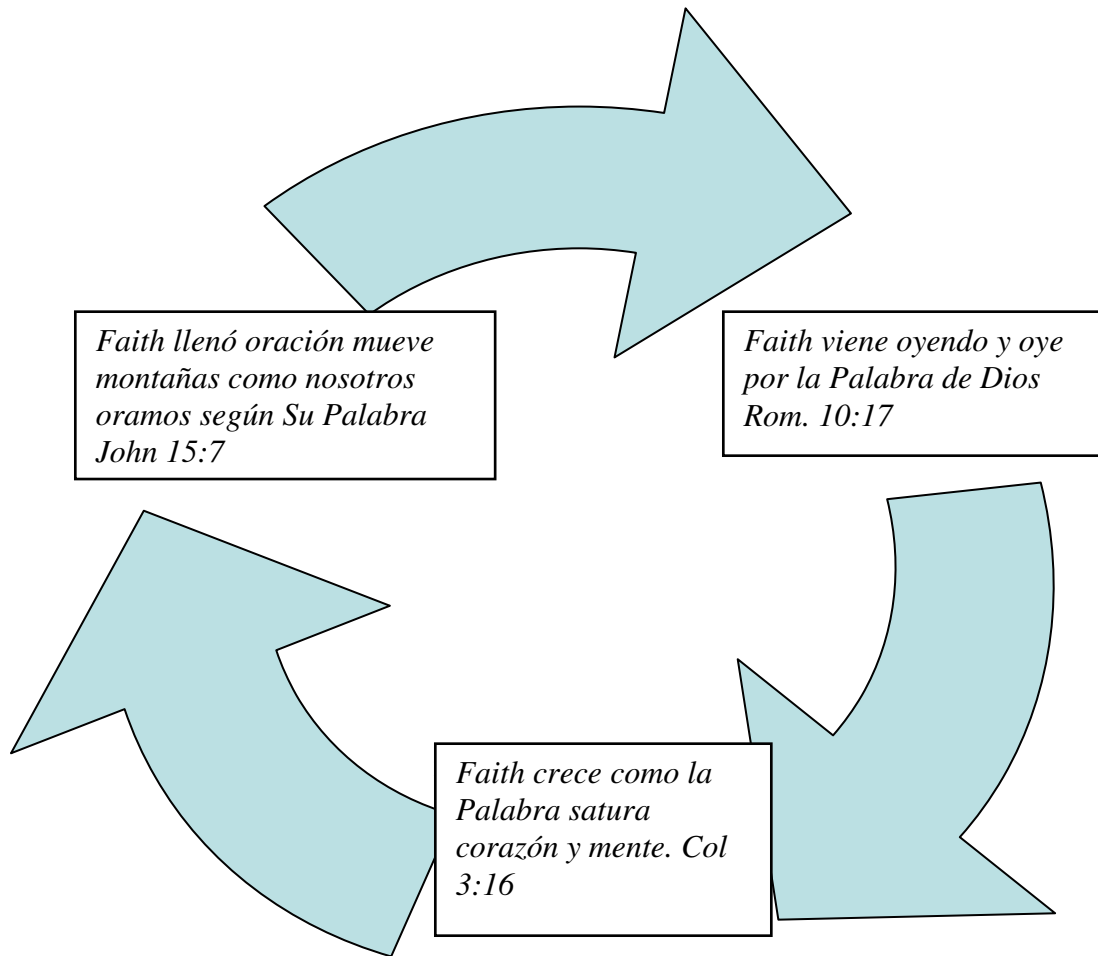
Faith llenó oración mueve montañas como nosotros oramos según Su Palabra John 15:7

Faith viene oyendo y oye por la Palabra de Dios Rom. 10:17

Faith crece como la Palabra satura corazón y mente. Col 3:16